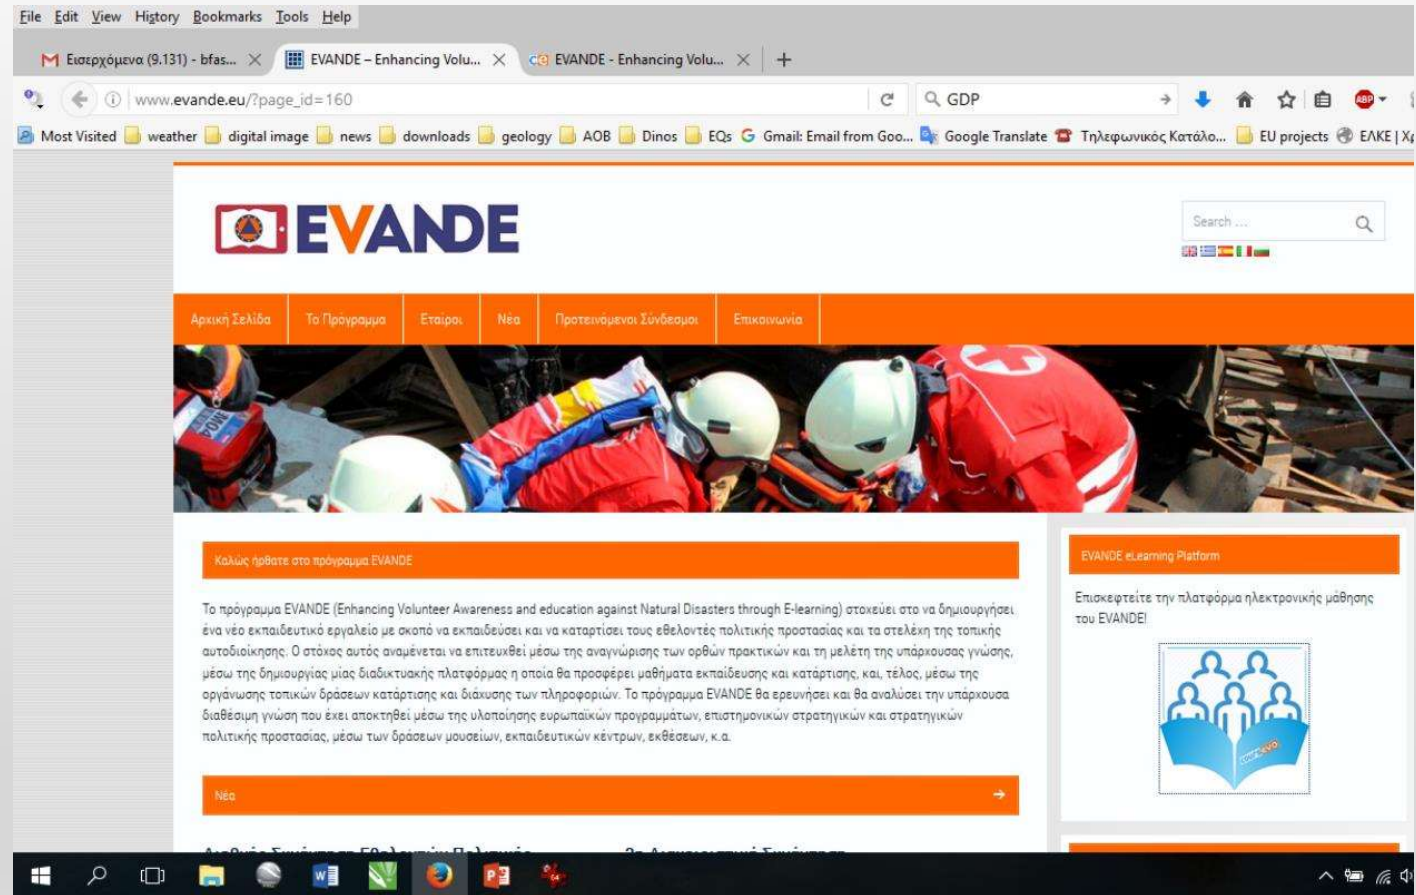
File Edit View History Bookmarks Tools Help

Εισερχόμενα (9.131) - bfas... ×
EVANDE – Enhancing Volu... ×
EVANDE - Enhancing Volu... ×
+

www.evande.eu/?page_id=160
GDP

Most Visited
weather
digital image
news
downloads
geology
AOB
Dinos
EQs
Gmail: Email from Goo...
Google Translate
Τηλεφωνικός Κατάλο...
EU projects
ΕΛΚΕ | Χρ

EVANDE

Search ...

Αρχική Σελίδα
Το Πρόγραμμα
Εταίροι
Νέα
Προτεινόμενοι Σύνδεσμοι
Επικοινωνία

Καλώς ήρθατε στο πρόγραμμα EVANDE

Το πρόγραμμα EVANDE (Enhancing Volunteer Awareness and education against Natural Disasters through E-learning) στοχεύει στο να δημιουργήσει ένα νέο εκπαιδευτικό εργαλείο με σκοπό να εκπαιδεύσει και να καταρτίσει τους εθελοντές πολιτικής προστασίας και τα στελέχη της τοπικής αυτοδιοίκησης. Ο στόχος αυτός αναμένεται να επιτευχθεί μέσω της αναγνώρισης των ορθών πρακτικών και τη μελέτη της υπάρχουσας γνώσης, μέσω της δημιουργίας μίας διαδικτυακής πλατφόρμας η οποία θα προσφέρει μαθήματα εκπαίδευσης και κατάρτισης, και, τέλος, μέσω της οργάνωσης τοπικών δράσεων κατάρτισης και διάχυσης των πληροφοριών. Το πρόγραμμα EVANDE θα ερευνήσει και θα αναλύσει την υπάρχουσα διαθέσιμη γνώση που έχει αποκτηθεί μέσω της υλοποίησης ευρωπαϊκών προγραμμάτων, επιστημονικών στρατηγικών και στρατηγικών πολιτικής προστασίας, μέσω των δράσεων μουσείων, εκπαιδευτικών κέντρων, εκθέσεων, κ.α.

Νέα

EVANDE eLearning Platform

Επισκεφτείτε την πλατφόρμα ηλεκτρονικής μάθησης του EVANDE!

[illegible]